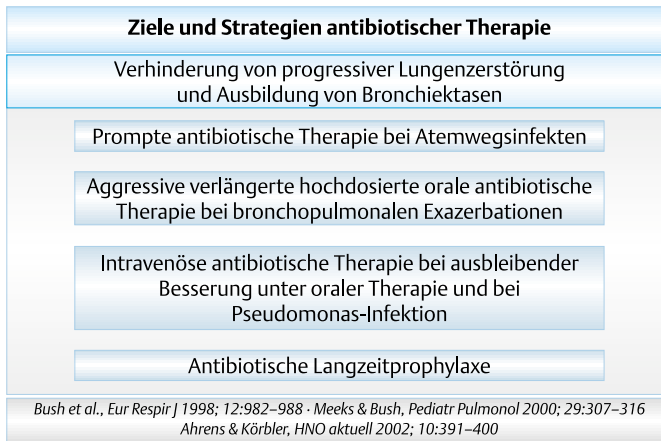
Ziele und Strategien antibiotischer Therapie

Verhinderung von progressiver Lungenzerstörung und Ausbildung von Bronchiektasen

Prompte antibiotische Therapie bei Atemwegsinfekten

Aggressive verlängerte hochdosierte orale antibiotische Therapie bei bronchopulmonalen Exazerbationen

Intravenöse antibiotische Therapie bei ausbleibender Besserung unter oraler Therapie und bei Pseudomonas-Infektion

Antibiotische Langzeitprophylaxe

Bush et al., Eur Respir J 1998; 12:982–988 · Meeks & Bush, Pediatr Pulmonol 2000; 29:307–316
Ahrens & Körbler, HNO aktuell 2002; 10:391–400